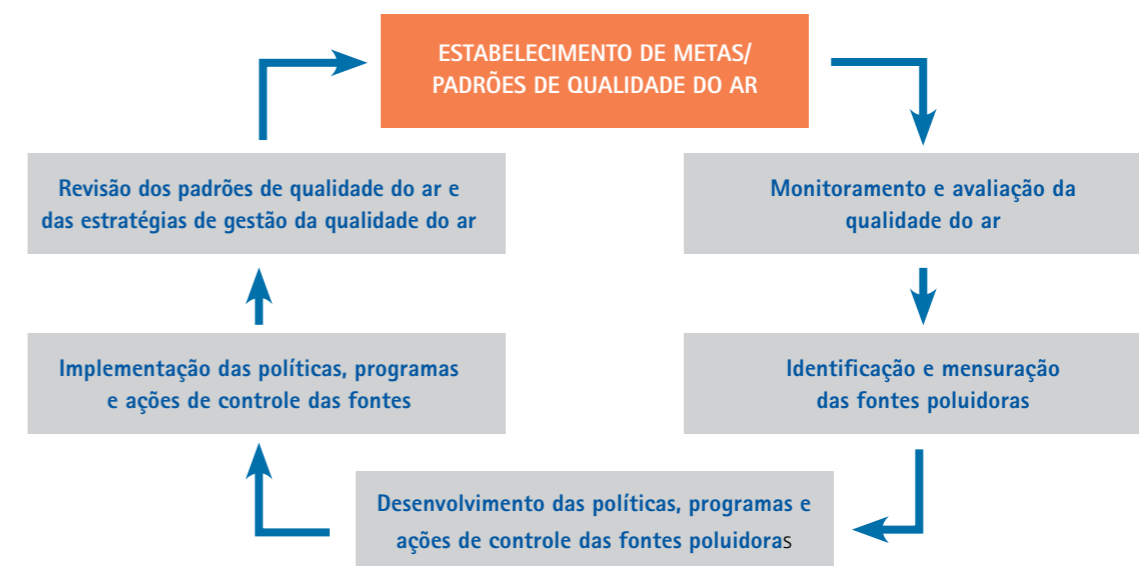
ESTABELECIMENTO DE METAS/ PADRÕES DE QUALIDADE DO AR

Monitoramento e avaliação da qualidade do ar

Identificação e mensuração das fontes poluidoras

Desenvolvimento das políticas, programas e ações de controle das fontes poluidoras

Implementação das políticas, programas e ações de controle das fontes

Revisão dos padrões de qualidade do ar e das estratégias de gestão da qualidade do ar